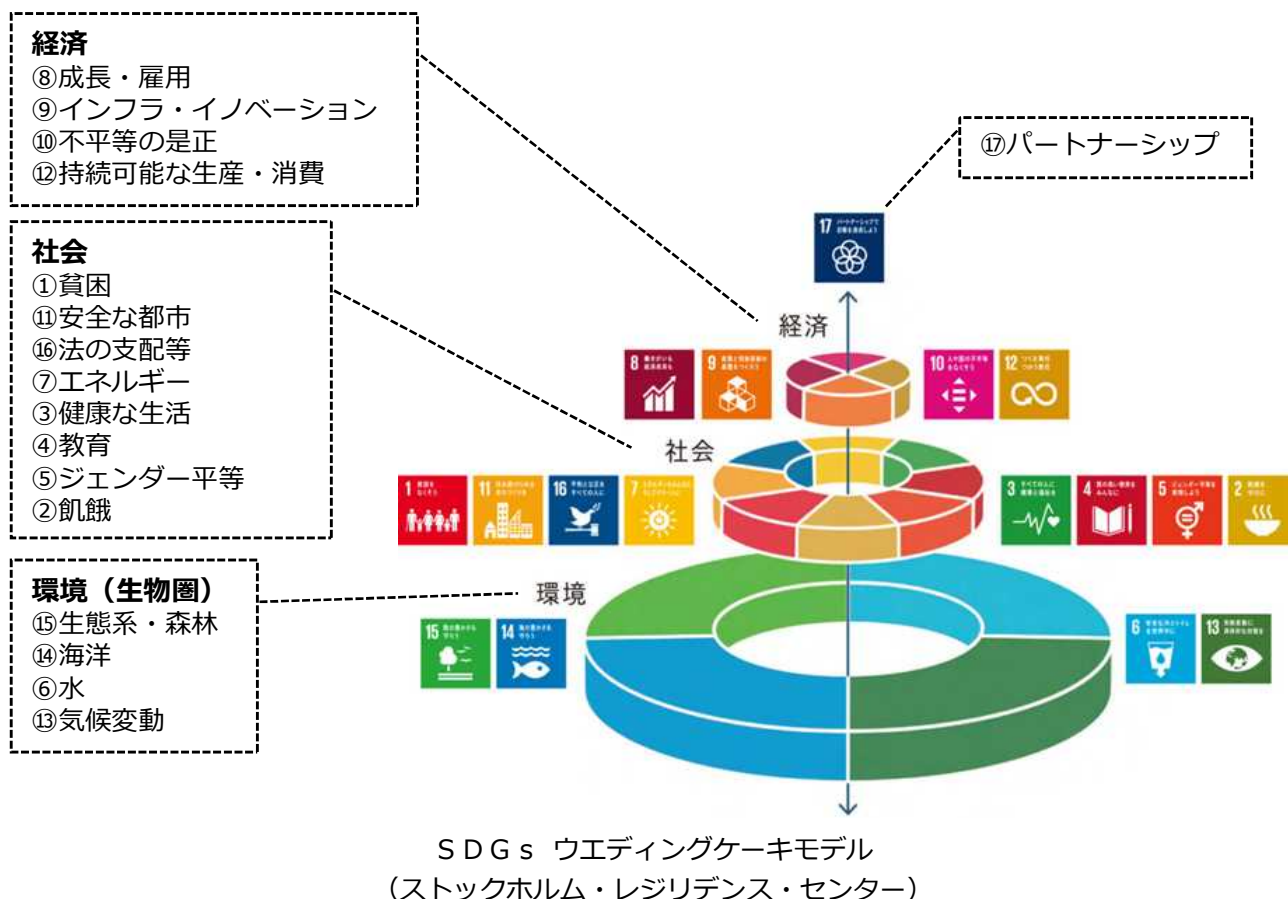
**経済**
⑧成長・雇用
⑨インフラ・イノベーション
⑩不平等の是正
⑫持続可能な生産・消費

⑰パートナーシップ

17

**社会**
①貧困
⑪安全な都市
⑯法の支配等
⑦エネルギー
③健康な生活
④教育
⑤ジェンダー平等
②飢餓

経済

8 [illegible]
9 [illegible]
10 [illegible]
12 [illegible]

社会

1 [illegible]
11 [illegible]
16 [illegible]
7 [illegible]
3 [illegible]
4 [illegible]
5 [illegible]
2 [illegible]

**環境（生物圏）**
⑮生態系・森林
⑭海洋
⑥水
⑬気候変動

環境

15 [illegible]
14 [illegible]
6 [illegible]
13 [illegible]

ＳＤＧｓ ウエディングケーキモデル
（ストックホルム・レジリデンス・センター）